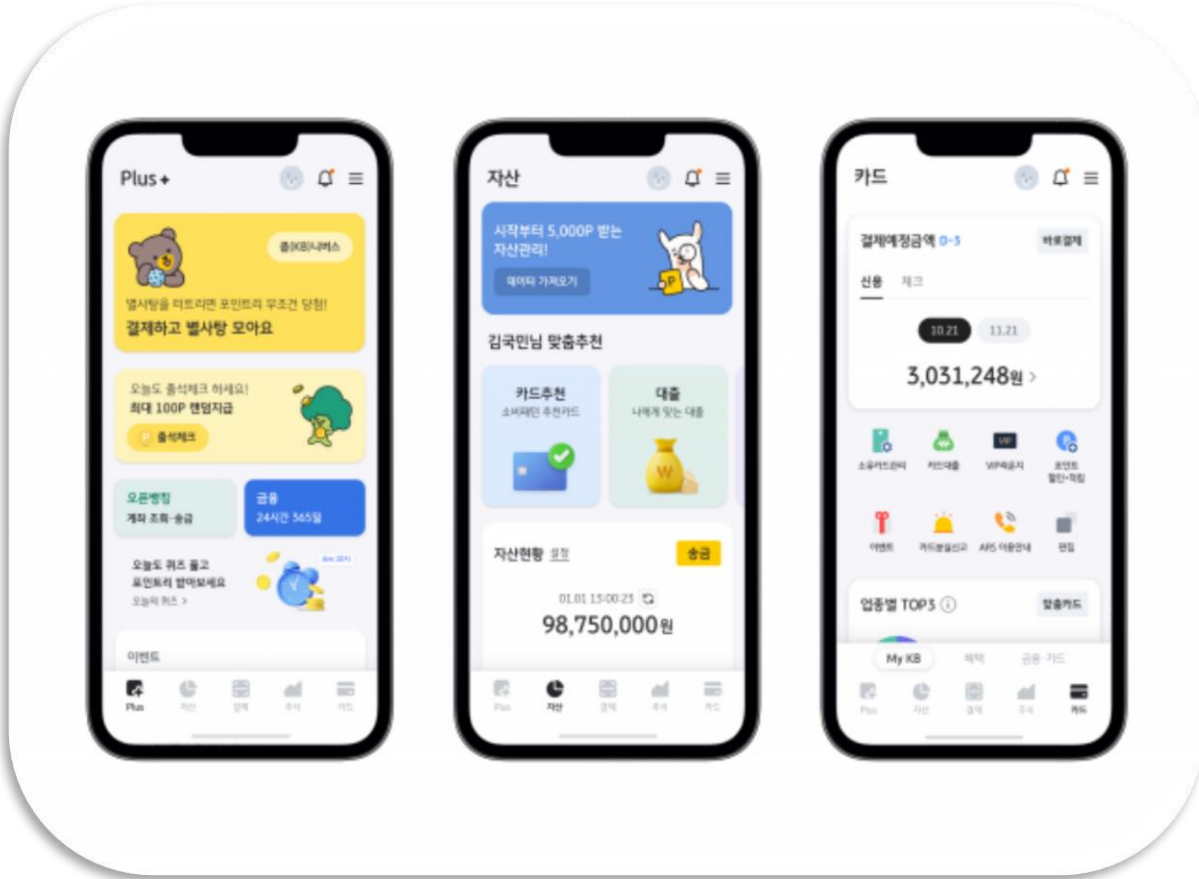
Plus+

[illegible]

별사탕을 터트리면 포인트리 무조건 당첨!
결제하고 별사탕 모아요

오늘도 출석체크 하세요!
최대 100P 랜덤지급
출석체크

오픈뱅킹
계좌 조회·송금

금융
24시간 365일

오늘도 퀴즈 풀고
포인트리 받아보세요
오늘의 퀴즈 >

이벤트

Plus 자산 결제 주식 카드

자산

시작부터 5,000P 받는
자산관리!
데이터 가져오기

김국민님 맞춤추천

카드추천
소비패턴 추천카드

대출
나에게 맞는 대출

자산현황 설정
송금

01.01 15:00:23
98,750,000원

Plus 자산 결제 주식 카드

카드

결제예정금액 D-3
바로결제

신용 체크

10.21 11.21

3,031,248원 >

소유카드관리 카드대출 VIP라운지 포인트 할인·적립

이벤트 카드분실신고 ARS 이용안내 편집

업종별 TOP3
맞춤카드

My KB 혜택 금융·카드

Plus 자산 결제 주식 카드